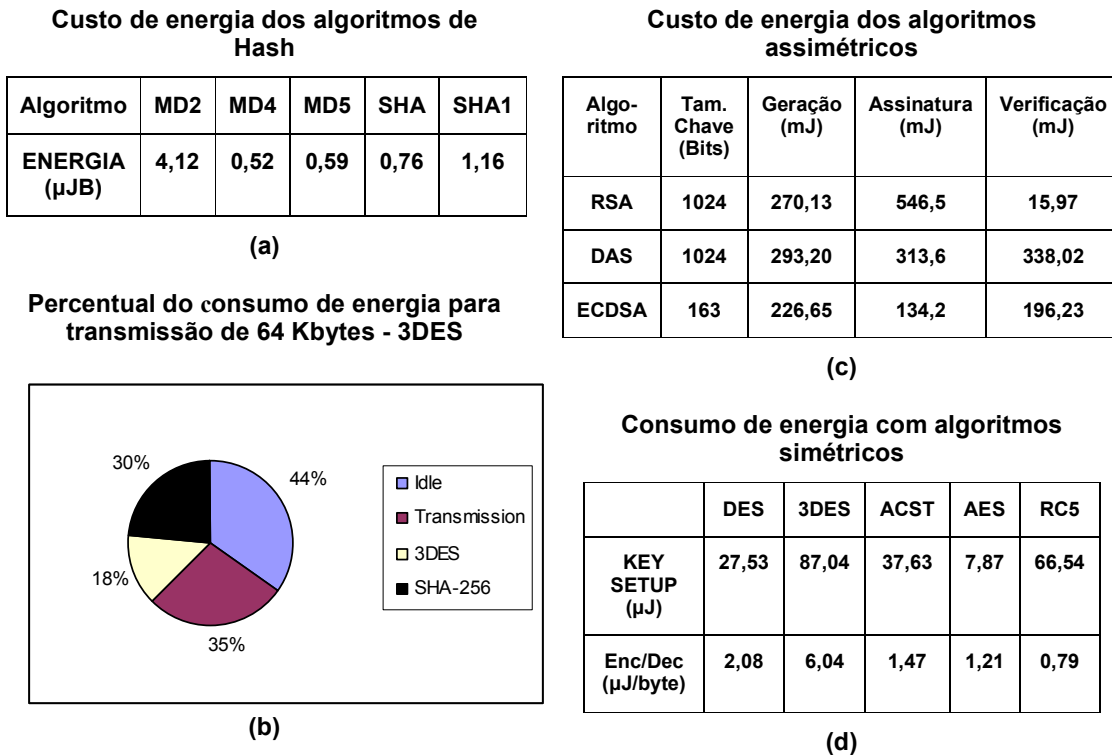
Custo de energia dos algoritmos de Hash

| Algoritmo | MD2 | MD4 | MD5 | SHA | SHA1 |
|---|---|---|---|---|---|
| ENERGIA (µJB) | 4,12 | 0,52 | 0,59 | 0,76 | 1,16 |

(a)

Percentual do consumo de energia para transmissão de 64 Kbytes - 3DES

30%
44%
18%
35%

Idle
Transmission
3DES
SHA-256

(b)

Custo de energia dos algoritmos assimétricos

| Algoritmo | Tam. Chave (Bits) | Geração (mJ) | Assinatura (mJ) | Verificação (mJ) |
|---|---|---|---|---|
| RSA | 1024 | 270,13 | 546,5 | 15,97 |
| DAS | 1024 | 293,20 | 313,6 | 338,02 |
| ECDSA | 163 | 226,65 | 134,2 | 196,23 |

(c)

Consumo de energia com algoritmos simétricos

| | DES | 3DES | ACST | AES | RC5 |
|---|---|---|---|---|---|
| KEY SETUP (µJ) | 27,53 | 87,04 | 37,63 | 7,87 | 66,54 |
| Enc/Dec (µJ/byte) | 2,08 | 6,04 | 1,47 | 1,21 | 0,79 |

(d)